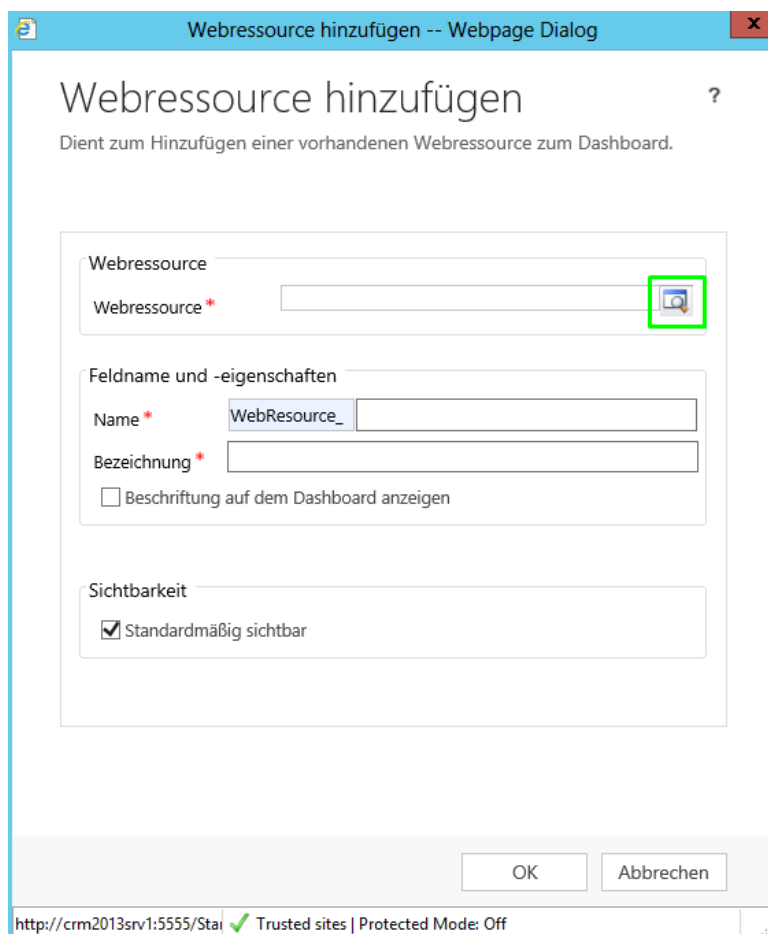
Webressource hinzufügen -- Webpage Dialog

Webressource hinzufügen

?

Dient zum Hinzufügen einer vorhandenen Webressource zum Dashboard.

Webressource

Webressource *

Feldname und -eigenschaften

Name * WebResource_

Bezeichnung *

Beschriftung auf dem Dashboard anzeigen

Sichtbarkeit

Standardmäßig sichtbar

OK Abbrechen

http://crm2013srv1:5555/Sta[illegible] Trusted sites | Protected Mode: Off